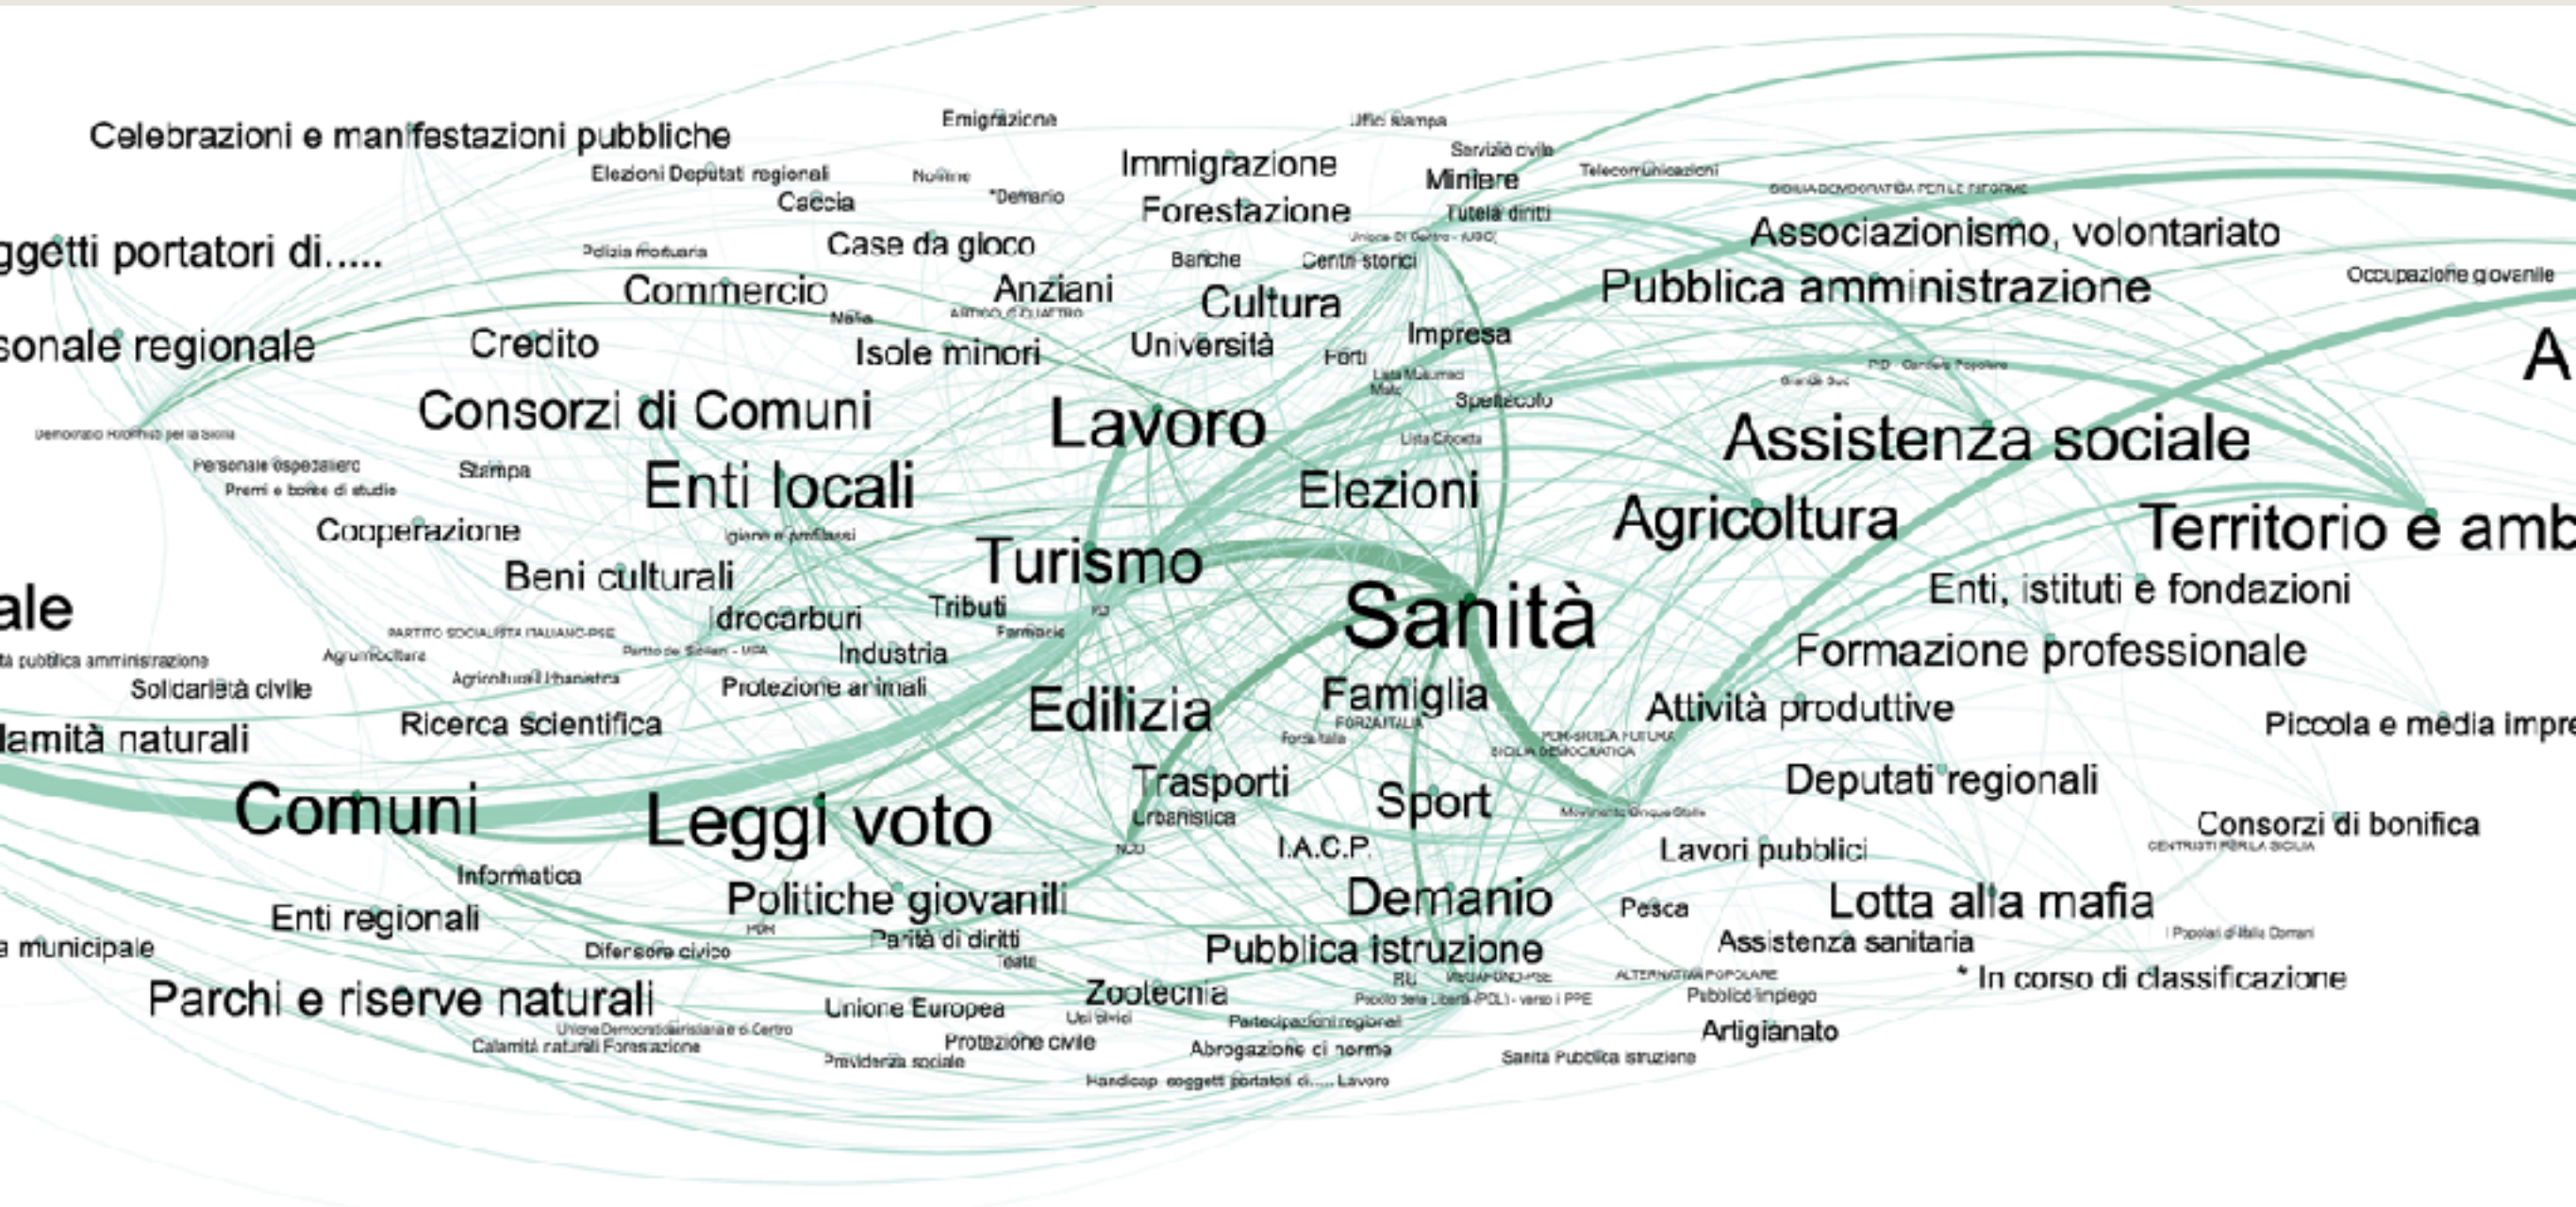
Celebrazioni e manifestazioni pubbliche
Emigrazione
Uffici stampa
Servizio civile
Elezioni Deputati regionali
Nomine
*Demanio
Immigrazione
Miniere
Telecomunicazioni
Caccia
Forestazione
Tutela diritti
SICILIA DEMOCRATICA PER LE RIFORME
ggetti portatori di.....
Polizia mortuaria
Case da gioco
Unione Di Centro - (UDC)
Associazionismo, volontariato
Banche
Centri storici
Commercio
Anziani
Cultura
Pubblica amministrazione
Occupazione giovanile
ARTICOLO QUATTRO
Nomine
sonale regionale
Credito
Isole minori
Università
Impresa
Fonti
A
Lista Musumeci
PD - Centro Popolare
Grande Sud
Consorzi di Comuni
Lavoro
Spettacolo
Democratici Riformisti per la Sicilia
Lista Crocetta
Assistenza sociale
Personale ospedaliero
Stampa
Premi e borse di studio
Enti locali
Elezioni
Agricoltura
Cooperazione
Igiene e profilassi
Territorio e amb
Turismo
Beni culturali
Enti, istituti e fondazioni
ale
Sanità
Tributi
Idrocarburi
PARTITO SOCIALISTA ITALIANO-PSE
Farmacie
PD
Formazione professionale
ta pubblica amministrazione
Agrumicoltura
Partito dei Siciliani - MPA
Industria
Solidarietà civile
Agricoltura Urbanistica
Protezione animali
Famiglia
Attività produttive
FORZA ITALIA
Edilizia
Piccola e media impre
Ricerca scientifica
Forza Italia
PDR-SICILIA FUTURA
lamità naturali
SICILIA DEMOCRATICA
Trasporti
Deputati regionali
Comuni
Leggi voto
Sport
Movimento Cinque Stelle
Urbanistica
Consorzi di bonifica
CENTRISTI PER LA SICILIA
NCD
I.A.C.P.
Lavori pubblici
Informatica
Demanio
Lotta alla mafia
Politiche giovanili
Enti regionali
Pesca
PDR
Parità di diritti
Pubblica istruzione
Assistenza sanitaria
I Popolari d'Italia Domani
a municipale
Difensore civico
Teatri
* In corso di classificazione
RU
MEGAFONO-PSE
ALTERNATIVA POPOLARE
Parchi e riserve naturali
Zootecnia
Popolo della Libertà (PDL) - verso il PPE
Pubblico impiego
Unione Europea
Usi civici
Unione Democratici Cristiani e di Centro
Partecipazioni regionali
Artigianato
Calamità naturali Forestazione
Protezione civile
Abrogazione di norma
Previdenza sociale
Sanità Pubblica istruzione
Handicap soggetti portatori di..... Lavoro